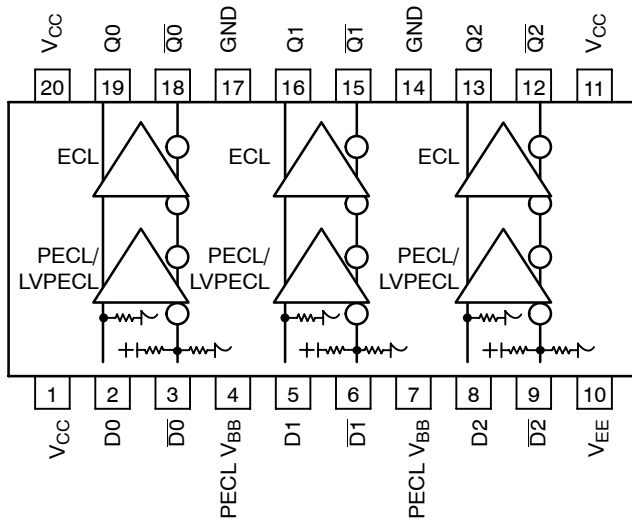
$V_{CC}$ Q0 $\overline{Q0}$ GND Q1 $\overline{Q1}$ GND Q2 $\overline{Q2}$ $V_{CC}$

20 19 18 17 16 15 14 13 12 11

ECL ECL ECL

PECL/ LVPECL PECL/ LVPECL PECL/ LVPECL

1 2 3 4 5 6 7 8 9 10

$V_{CC}$ D0 $\overline{D0}$ PECL $V_{BB}$ D1 $\overline{D1}$ PECL $V_{BB}$ D2 $\overline{D2}$ $V_{EE}$